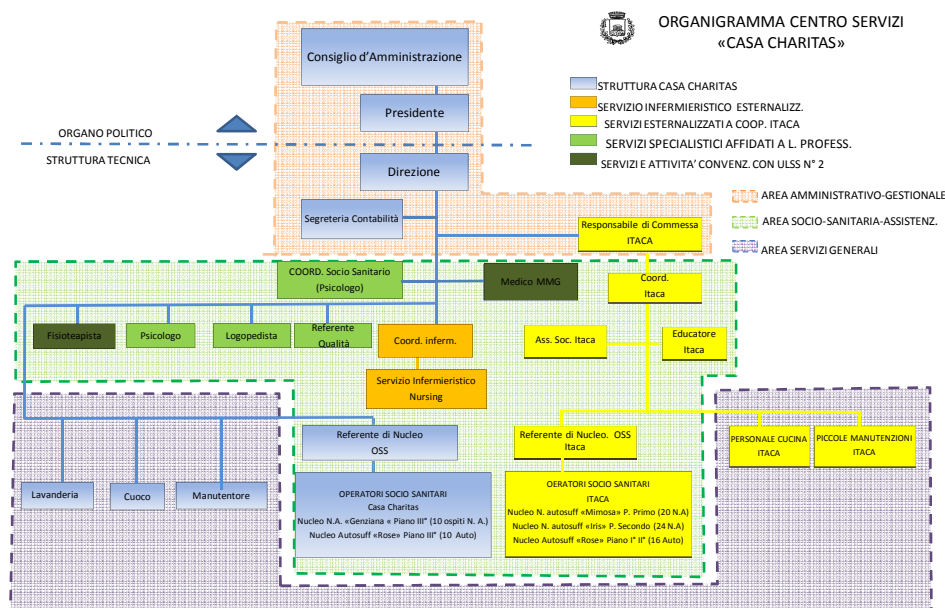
ORGANIGRAMMA CENTRO SERVIZI
«CASA CHARITAS»

Consiglio d'Amministrazione

Presidente

Direzione

ORGANO POLITICO

STRUTTURA TECNICA

STRUTTURA CASA CHARITAS
SERVIZIO INFERMIERISTICO ESTERNALIZZ.
SERVIZI ESTERNALIZZATI A COOP. ITACA
SERVIZI SPECIALISTICI AFFIDATI A L. PROFESS.
SERVIZI E ATTIVITA' CONVENZ. CON ULSS N° 2

AREA AMMINISTRATIVO-GESTIONALE
AREA SOCIO-SANITARIA-ASSISTENZ.
AREA SERVIZI GENERALI

Segreteria Contabilità

Responsabile di Commessa ITACA

COORD. Socio Sanitario (Psicologo)

Medico MMG

Coord. Itaca

Fisioteapista

Psicologo

Logopedista

Referente Qualità

Coord. inferm.

Ass. Soc. Itaca

Educatore Itaca

Servizio Infermieristico Nursing

Referente di Nucleo OSS

Referente di Nucleo. OSS Itaca

PERSONALE CUCINA ITACA

PICCOLE MANUTENZIONI ITACA

Lavanderia

Cuoco

Manutentore

OPERATORI SOCIO SANITARI
Casa Charitas
Nucleo N.A. «Genziana « Piano III° (10 ospiti N. A.)
Nucleo Autosuff «Rose» Piano III° (10 Auto)

OERATORI SOCIO SANITARI
ITACA
Nucleo N. autosuff «Mimosa» P. Primo (20 N.A)
Nucleo N. autosuff «Iris» P. Secondo (24 N.A)
Nucleo Autosuff «Rose» Piano I° II° (16 Auto)